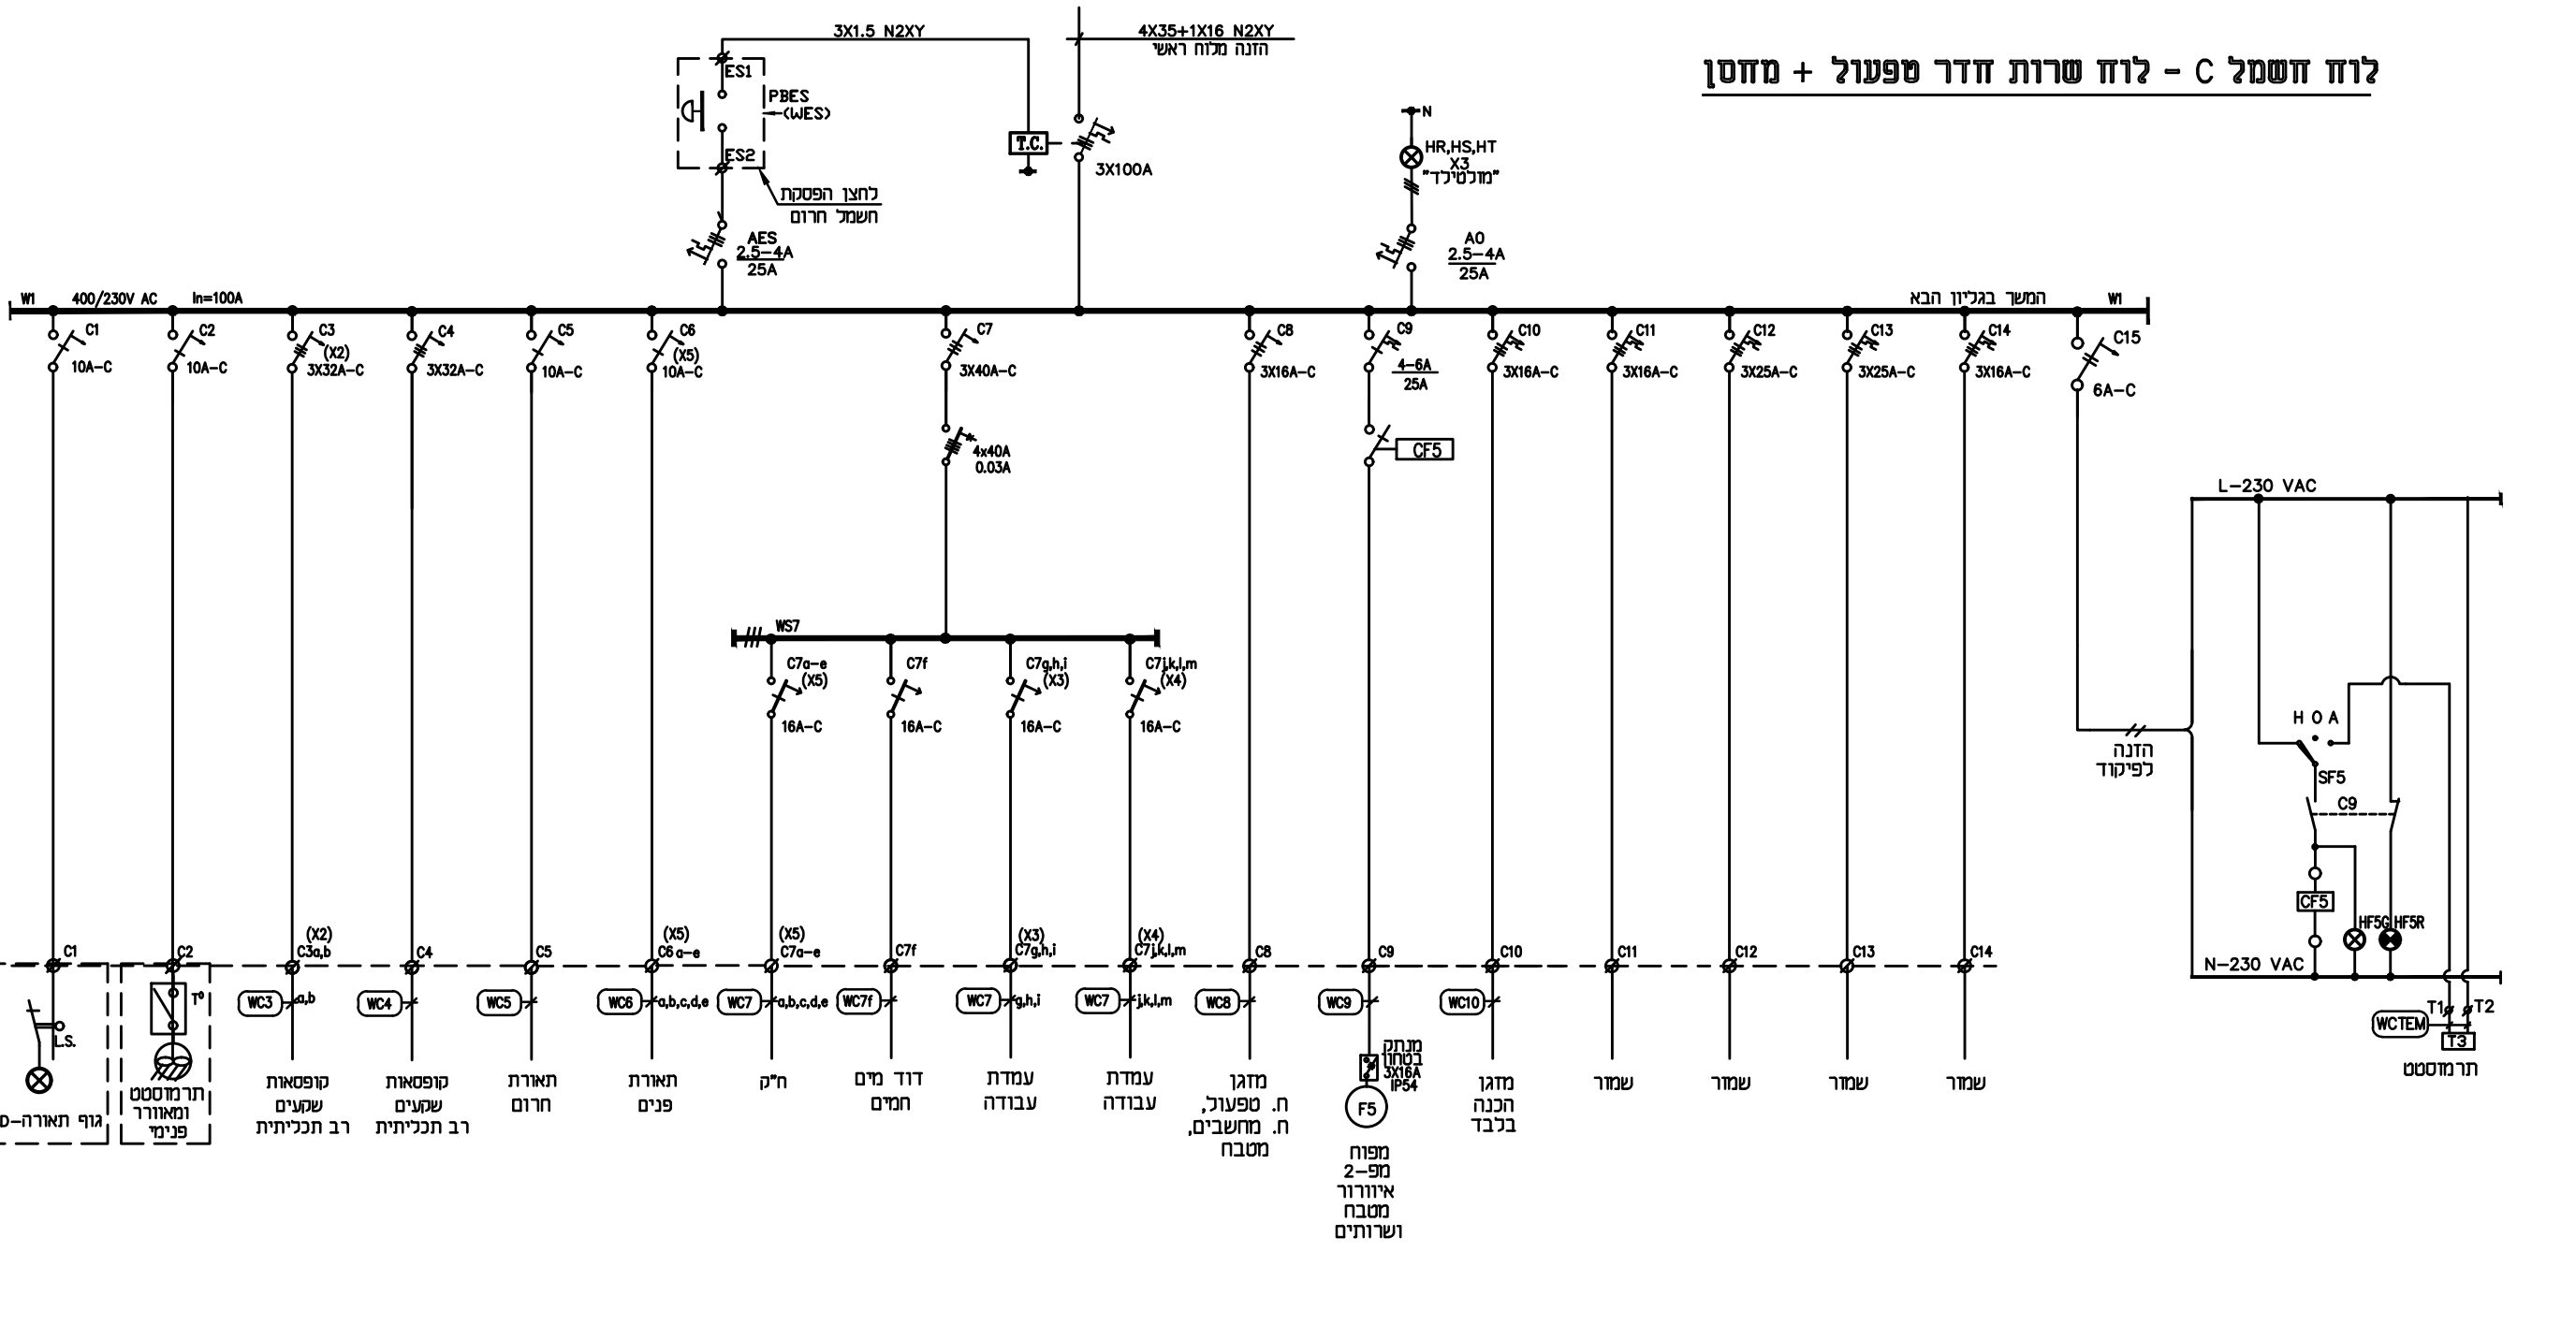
לוח חשמל C - לוח שרות חדר טפעול + מחסן

3X1.5 N2XY

4X35+1X16 N2XY
הזנה מלוח ראשי

ES1
PBES
(WES)
ES2
לחצן הפסקת
חשמל חרום

T.C.
3X100A

N
HR,HS,HT
X3
"מולטילד"

AES
2.5-4A
25A

A0
2.5-4A
25A

W1 400/230V AC In=100A
המשך בגליון הבא W1

C1 10A-C
C2 10A-C
C3 (X2) 3X32A-C
C4 3X32A-C
C5 10A-C
C6 (X5) 10A-C
C7 3X40A-C
4x40A 0.03A
C8 3X16A-C
C9 4-6A 25A
CF5
C10 3X16A-C
C11 3X16A-C
C12 3X25A-C
C13 3X25A-C
C14 3X16A-C
C15 6A-C

WS7
C7a-e (X5) 16A-C
C7f 16A-C
C7g,h,i (X3) 16A-C
C7j,k,l,m (X4) 16A-C

L-230 VAC
H O A
SF5
C9
CF5
HF5G HF5R
N-230 VAC
הזנה
לפיקוד
T1 T2
WCTEM
T3
תרמוסטט

C1
C2
(X2) C3a,b
C4
C5
(X5) C6 a-e
(X5) C7a-e
C7f
(X3) C7g,h,i
(X4) C7j,k,l,m
C8
C9
C10
C11
C12
C13
C14

L.S.
T°
WC3 a,b
WC4
WC5
WC6 a,b,c,d,e
WC7 a,b,c,d,e
WC7f
WC7 g,h,i
WC7 j,k,l,m
WC8
WC9
WC10

מנתק
בטחון
3X16A
IP54
F5

גוף תאורה-D
תרמוסטט
ומאוורר
פנימי
קופסאות
שקעים
רב תכליתית
קופסאות
שקעים
רב תכליתית
תאורת
חרום
תאורת
פנים
ח"ק
דוד מים
חמים
עמדת
עבודה
עמדת
עבודה
מזגן
ח. טפעול,
ח. מחשבים,
מטבח
מפוח
מפ-2
איוורור
מטבח
ושרותים
מזגן
הכנה
בלבד
שמור
שמור
שמור
שמור